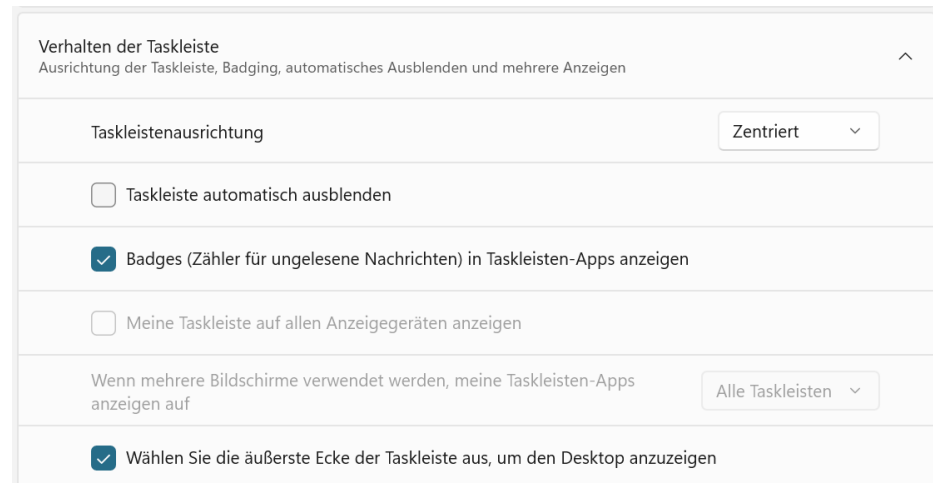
Verhalten der Taskleiste
Ausrichtung der Taskleiste, Badging, automatisches Ausblenden und mehrere Anzeigen

Taskleistenausrichtung

Zentriert

Taskleiste automatisch ausblenden

Badges (Zähler für ungelesene Nachrichten) in Taskleisten-Apps anzeigen

Meine Taskleiste auf allen Anzeigegeräten anzeigen

Wenn mehrere Bildschirme verwendet werden, meine Taskleisten-Apps anzeigen auf

Alle Taskleisten

Wählen Sie die äußerste Ecke der Taskleiste aus, um den Desktop anzuzeigen